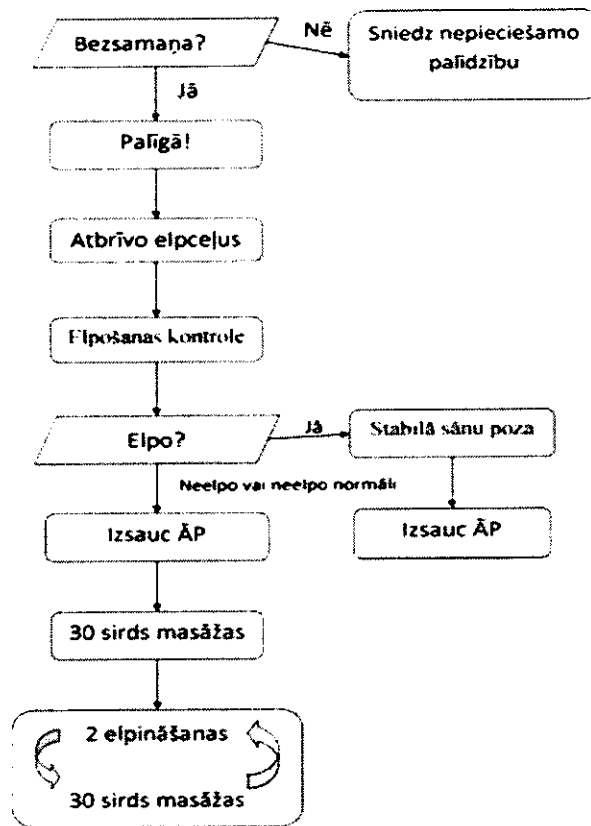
Bezsamaņa?

Nē

Sniedz nepieciešamo palīdzību

Jā

Palīgā!

Atbrīvo elpceļus

Elpošanas kontrole

Elpo?

Jā

Stabilā sānu poza

Neelpo vai neelpo normāli

Izsauc ĀP

Izsauc ĀP

30 sirds masāžas

2 elpināšanas

30 sirds masāžas